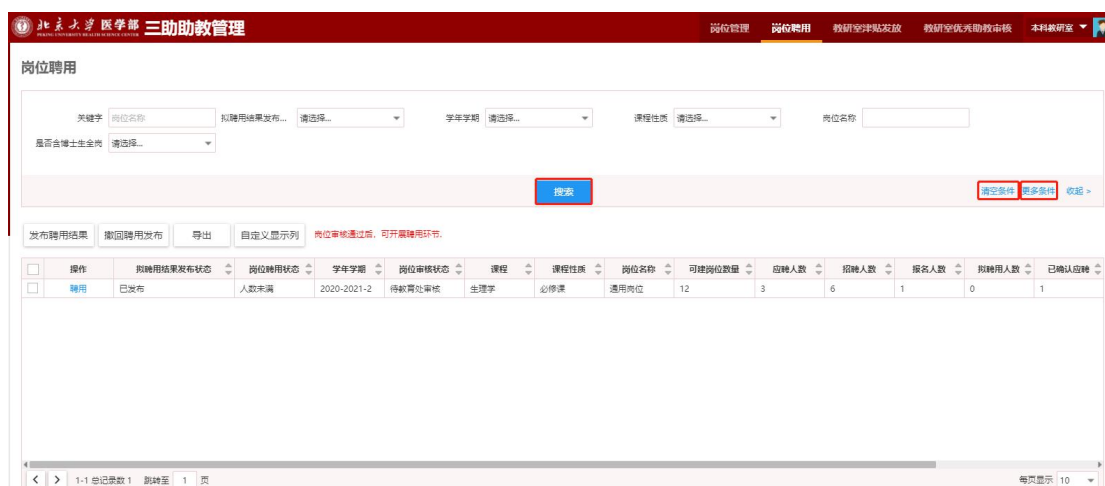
北京大学医学部 PEKING UNIVERSITY HEALTH SCIENCE CENTER 三助助教管理

岗位管理 岗位聘用 教研室津贴发放 教研室优秀助教审核 本科教研室

岗位聘用

关键字 岗位名称 拟聘用结果发布... 请选择... 学年学期 请选择... 课程性质 请选择... 岗位名称
是否含博士生全岗 请选择...

搜索

清空条件 更多条件 收起 >

发布聘用结果 撤回聘用发布 导出 自定义显示列 岗位审核通过后，可开展聘用环节。

| | 操作 | 拟聘用结果发布状态 | 岗位聘用状态 | 学年学期 | 岗位审核状态 | 课程 | 课程性质 | 岗位名称 | 可建岗位数量 | 应聘人数 | 招聘人数 | 报名人数 | 拟聘用人数 | 已确认应聘 |
|---|---|---|---|---|---|---|---|---|---|---|---|---|---|---|
| | 聘用 | 已发布 | 人数未满 | 2020-2021-2 | 待教育处审核 | 生理学 | 必修课 | 通用岗位 | 12 | 3 | 6 | 1 | 0 | 1 |

1-1 总记录数 1 跳转至 1 页

每页显示 10